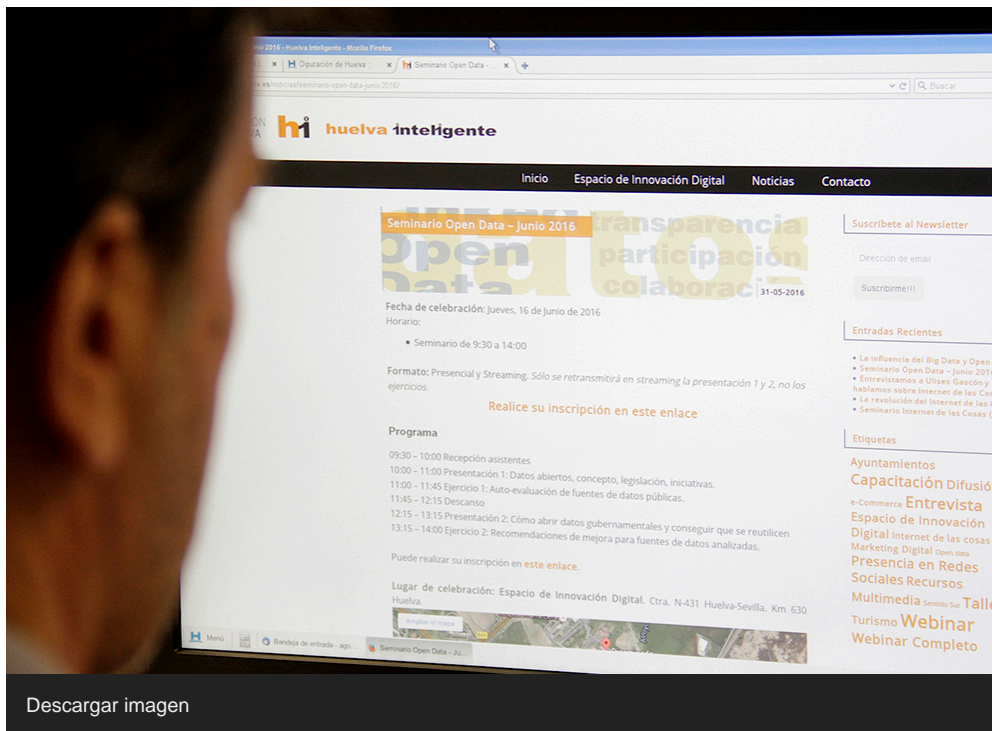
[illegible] 2016 - Huelva Inteligente - Mozilla Firefox

Diputación de Huelva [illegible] | Seminario Open Data - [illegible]

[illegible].es/noticias/seminario-open-data-junio-2016/

Q Buscar

huelva inteligente

Inicio | Espacio de Innovación Digital | Noticias | Contacto

Seminario Open Data – Junio 2016

Open Data transparencia participación colaboraci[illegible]

31-05-2016

Fecha de celebración: Jueves, 16 de Junio de 2016
Horario:

• Seminario de 9:30 a 14:00

Formato: Presencial y Streaming. Sólo se retransmitirá en streaming la presentación 1 y 2, no los ejercicios.

Realice su inscripción en este enlace

Programa

09:30 – 10:00 Recepción asistentes
10:00 – 11:00 Presentación 1: Datos abiertos, concepto, legislación, iniciativas.
11:00 – 11:45 Ejercicio 1: Auto-evaluación de fuentes de datos públicas.
11:45 – 12:15 Descanso
12:15 – 13:15 Presentación 2: Cómo abrir datos gubernamentales y conseguir que se reutilicen
13:15 – 14:00 Ejercicio 2: Recomendaciones de mejora para fuentes de datos analizadas.

Puede realizar su inscripción en este enlace.

Lugar de celebración: Espacio de Innovación Digital. Ctra. N-431 Huelva-Sevilla, Km. 630 Huelva.

Ampliar el mapa

Suscríbete al Newsletter

Dirección de email

Suscribirme!!!

Entradas Recientes

• La influencia del Big Data y Open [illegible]
• Seminario Open Data – Junio 201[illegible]
• Entrevistamos a Ulises Gascón y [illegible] hablamos sobre Internet de las Co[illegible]
• La revolución del Internet de las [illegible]
• Seminario Internet de las Cosas ([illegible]

Etiquetas

Ayuntamientos Capacitación Difusió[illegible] e-Commerce Entrevista Espacio de Innovación Digital Internet de las cosas Marketing Digital Open data Presencia en Redes Sociales Recursos Multimedia Sentido Sur Talle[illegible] Turismo Webinar Webinar Completo

Menú | Bandeja de entrada - ago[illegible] | Seminario Open Data - Ju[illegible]

Descargar imagen